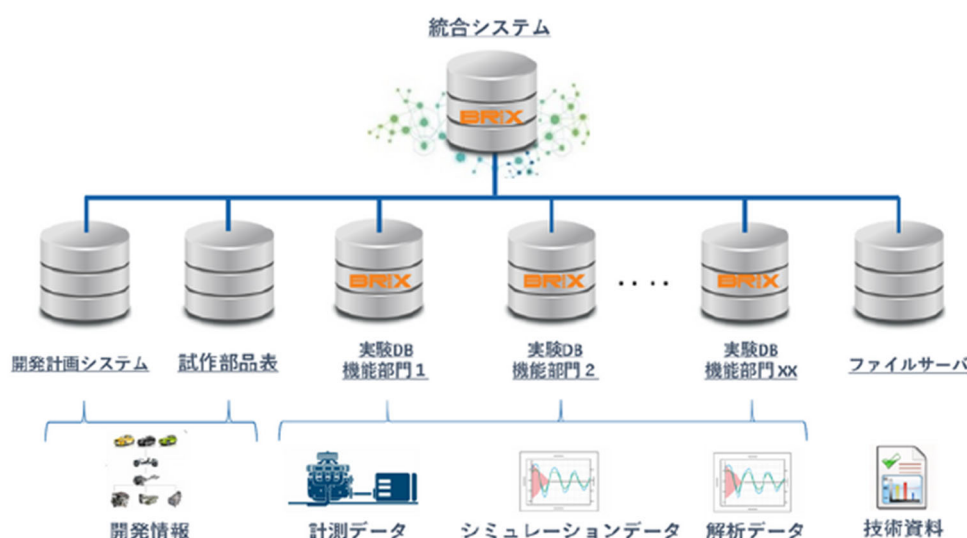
統合システム

BRiX

開発計画システム

試作部品表

BRiX

実験DB
機能部門１

BRiX

実験DB
機能部門２

・・・

BRiX

実験DB
機能部門XX

ファイルサーバ

開発情報

計測データ

シミュレーションデータ

解析データ

技術資料